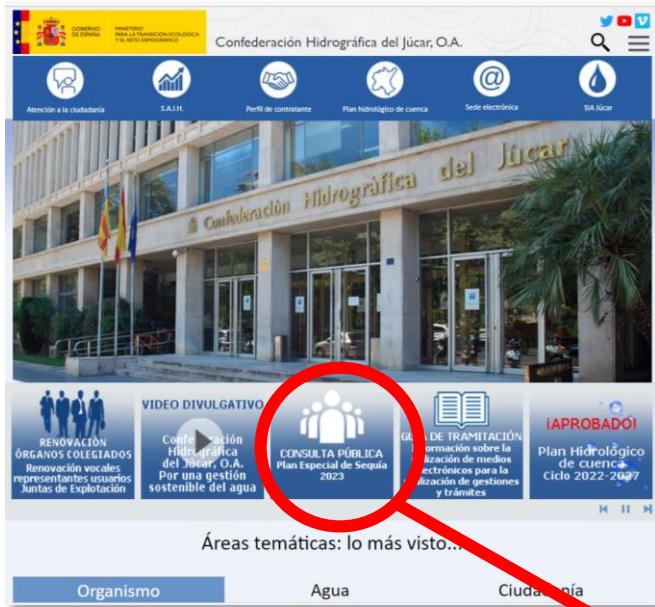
GOBIERNO DE ESPAÑA
MINISTERIO PARA LA TRANSICIÓN ECOLÓGICA Y EL RETO DEMOGRÁFICO
Confederación Hidrográfica del Júcar, O.A.

Atención a la ciudadanía
S.A.I.H.
Perfil de contratante
Plan hidrológico de cuenca
Sede electrónica
SIA Júcar

Confederación Hidrográfica del Júcar

RENOVACIÓN ÓRGANOS COLEGIADOS
Renovación vocales representantes usuarios Juntas de Explotación

VIDEO DIVULGATIVO
Confederación Hidrográfica del Júcar, O.A. Por una gestión sostenible del agua

CONSULTA PÚBLICA
Plan Especial de Sequía 2023

GUÍA DE TRAMITACIÓN
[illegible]formación sobre la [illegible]lización de medios electrónicos para la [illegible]lización de gestiones y trámites

¡APROBADO!
Plan Hidrológico de cuenca Ciclo 2022-2027

Áreas temáticas: lo más visto...

Organismo
Agua
Ciuda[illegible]nía